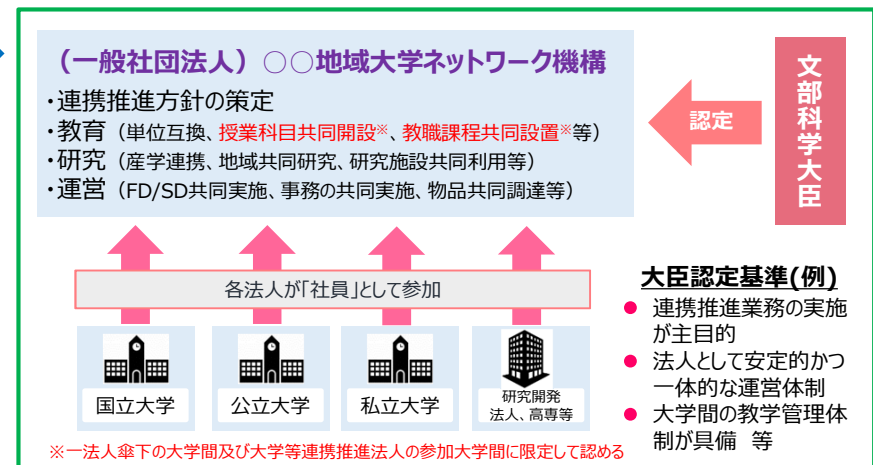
（一般社団法人）○○地域大学ネットワーク機構

・連携推進方針の策定
・教育（単位互換、授業科目共同開設※、教職課程共同設置※等）
・研究（産学連携、地域共同研究、研究施設共同利用等）
・運営（FD/SD共同実施、事務の共同実施、物品共同調達等）

認定

文部科学大臣

各法人が「社員」として参加

国立大学

公立大学

私立大学

研究開発法人、高専等

大臣認定基準(例)
● 連携推進業務の実施が主目的
● 法人として安定的かつ一体的な運営体制
● 大学間の教学管理体制が具備　等

※一法人傘下の大学間及び大学等連携推進法人の参加大学間に限定して認める